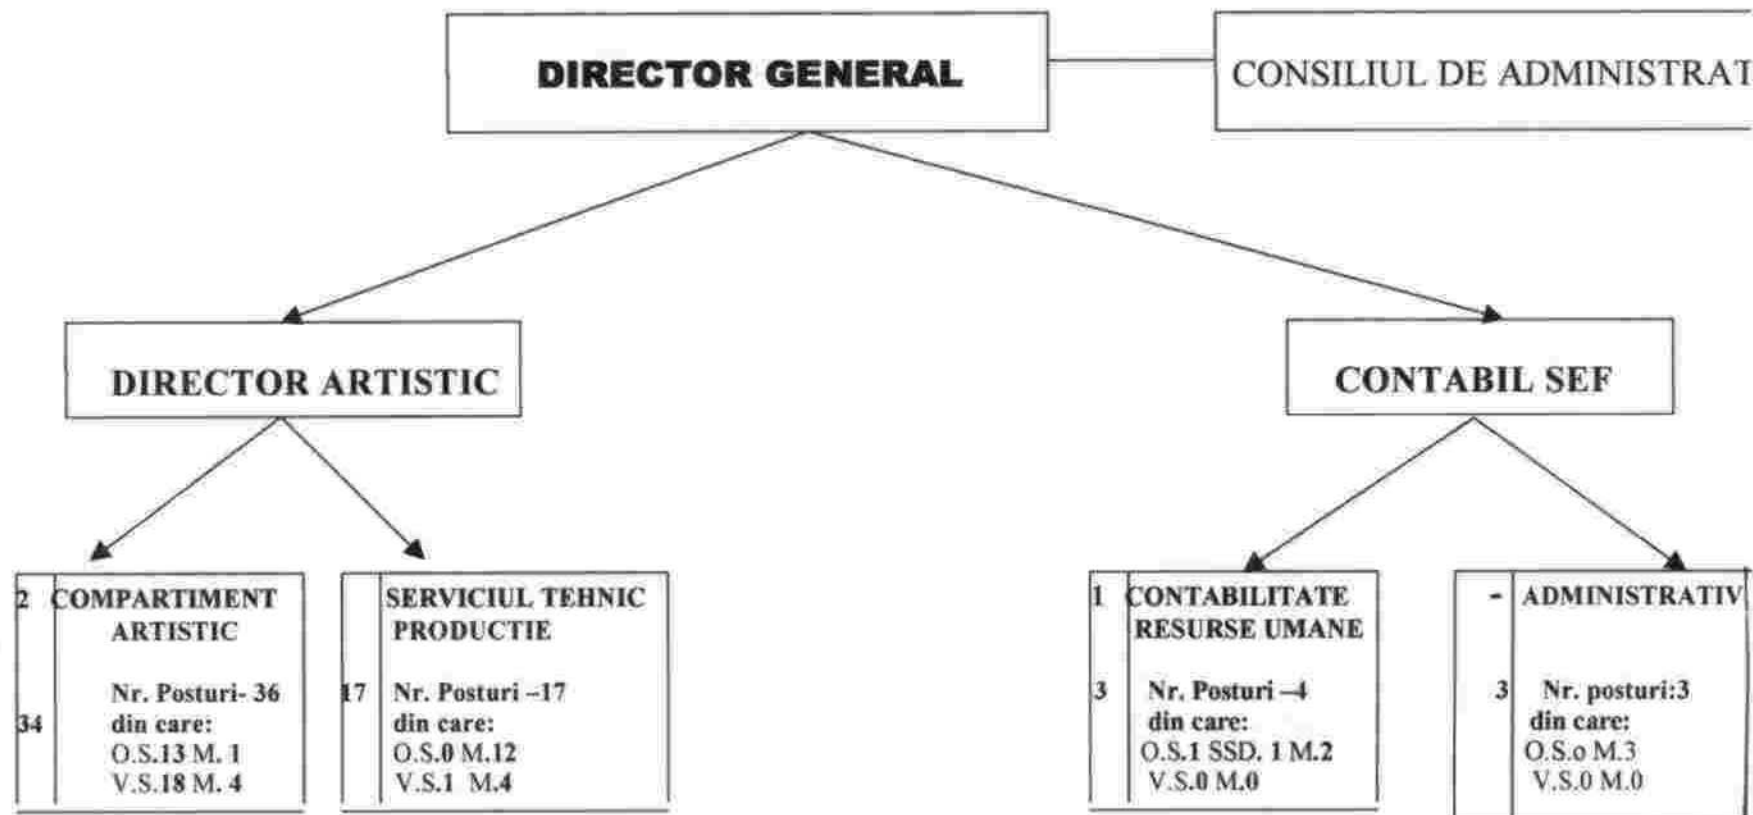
DIRECTOR GENERAL

CONSILIUL DE ADMINISTRAT

DIRECTOR ARTISTIC

CONTABIL SEF

2 COMPARTIMENT ARTISTIC

34 Nr. Posturi- 36 din care: O.S.13 M. 1 V.S.18 M. 4

SERVICIUL TEHNIC PRODUCTIE

17 Nr. Posturi –17 din care: O.S.0 M.12 V.S.1 M.4

1 CONTABILITATE RESURSE UMANE

3 Nr. Posturi –4 din care: O.S.1 SSD. 1 M.2 V.S.0 M.0

- ADMINISTRATIV

3 Nr. posturi:3 din care: O.S.o M.3 V.S.0 M.0